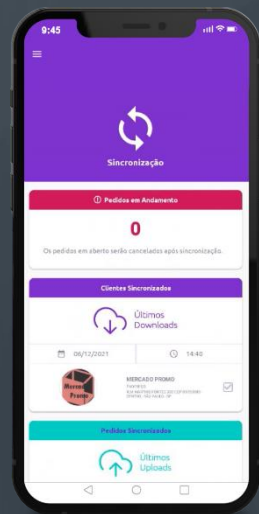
9:45

Sincronização

Pedidos em Andamento

0

Os pedidos em aberto serão cancelados após sincronização.

Clientes Sincronizados

Últimos Downloads

08/12/2021

14:40

Mercado Promo

MERCADO PROMO

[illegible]

Pedidos Sincronizados

Últimos Uploads